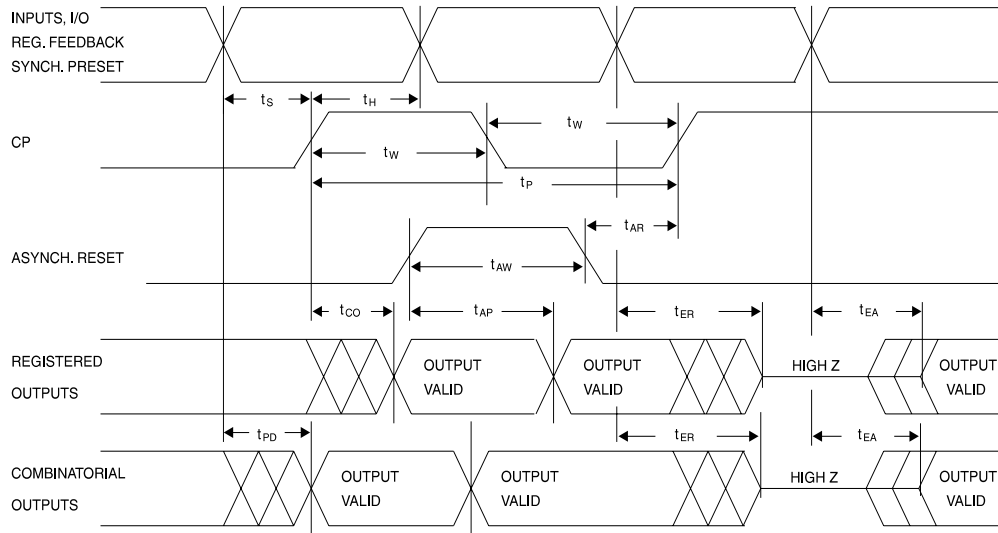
INPUTS, I/O
REG. FEEDBACK
SYNCH. PRESET

$t_S$ $t_H$

CP

$t_W$

$t_W$

$t_P$

$t_{AR}$

ASYNCH. RESET

$t_{AW}$

$t_{CO}$ $t_{AP}$ $t_{ER}$ $t_{EA}$

REGISTERED OUTPUTS

OUTPUT VALID

OUTPUT VALID

HIGH Z

OUTPUT VALID

$t_{PD}$ $t_{ER}$ $t_{EA}$

COMBINATORIAL OUTPUTS

OUTPUT VALID

OUTPUT VALID

HIGH Z

OUTPUT VALID